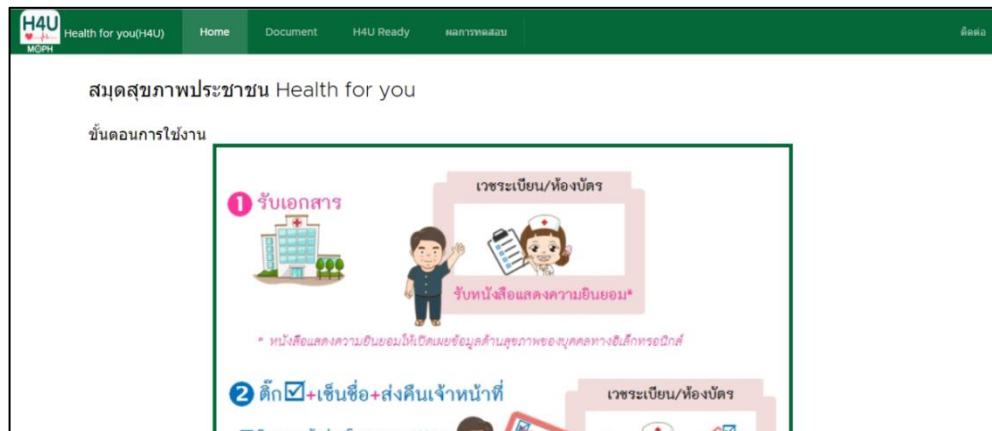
H4U MOPH Health for you(H4U) Home Document H4U Ready ผลการทดสอบ ติดต่อ

สมุดสุขภาพประชาชน Health for you

ขั้นตอนการใช้งาน

1 รับเอกสาร

เวชระเบียน/ห้องบัตร

รับหนังสือแสดงความยินยอม*

* หนังสือแสดงความยินยอมให้เปิดเผยข้อมูลด้านสุขภาพของบุคคลทางอิเล็กทรอนิกส์

2 ติ๊ก☑+เซ็นชื่อ+ส่งคืนเจ้าหน้าที่

เวชระเบียน/ห้องบัตร